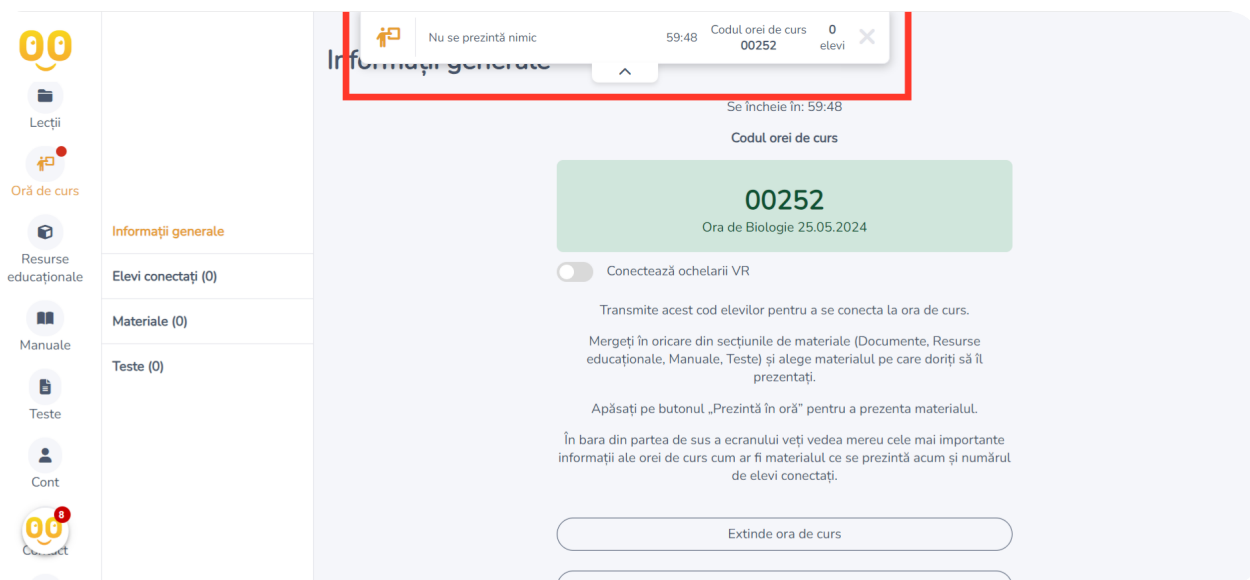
Lecții

Oră de curs

Resurse educaționale

Manuale

Teste

Cont

8

Co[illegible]ct

Nu se prezintă nimic

59:48

Codul orei de curs
00252

0
elevi

In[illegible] generale

Se încheie în: 59:48

Codul orei de curs

00252
Ora de Biologie 25.05.2024

Conectează ochelarii VR

Transmite acest cod elevilor pentru a se conecta la ora de curs.

Mergeți în oricare din secțiunile de materiale (Documente, Resurse educaționale, Manuale, Teste) și alege materialul pe care doriți să îl prezentați.

Apăsați pe butonul „Prezintă în oră” pentru a prezenta materialul.

În bara din partea de sus a ecranului veți vedea mereu cele mai importante informații ale orei de curs cum ar fi materialul ce se prezintă acum și numărul de elevi conectați.

Extinde ora de curs

Informații generale

Elevi conectați (0)

Materiale (0)

Teste (0)